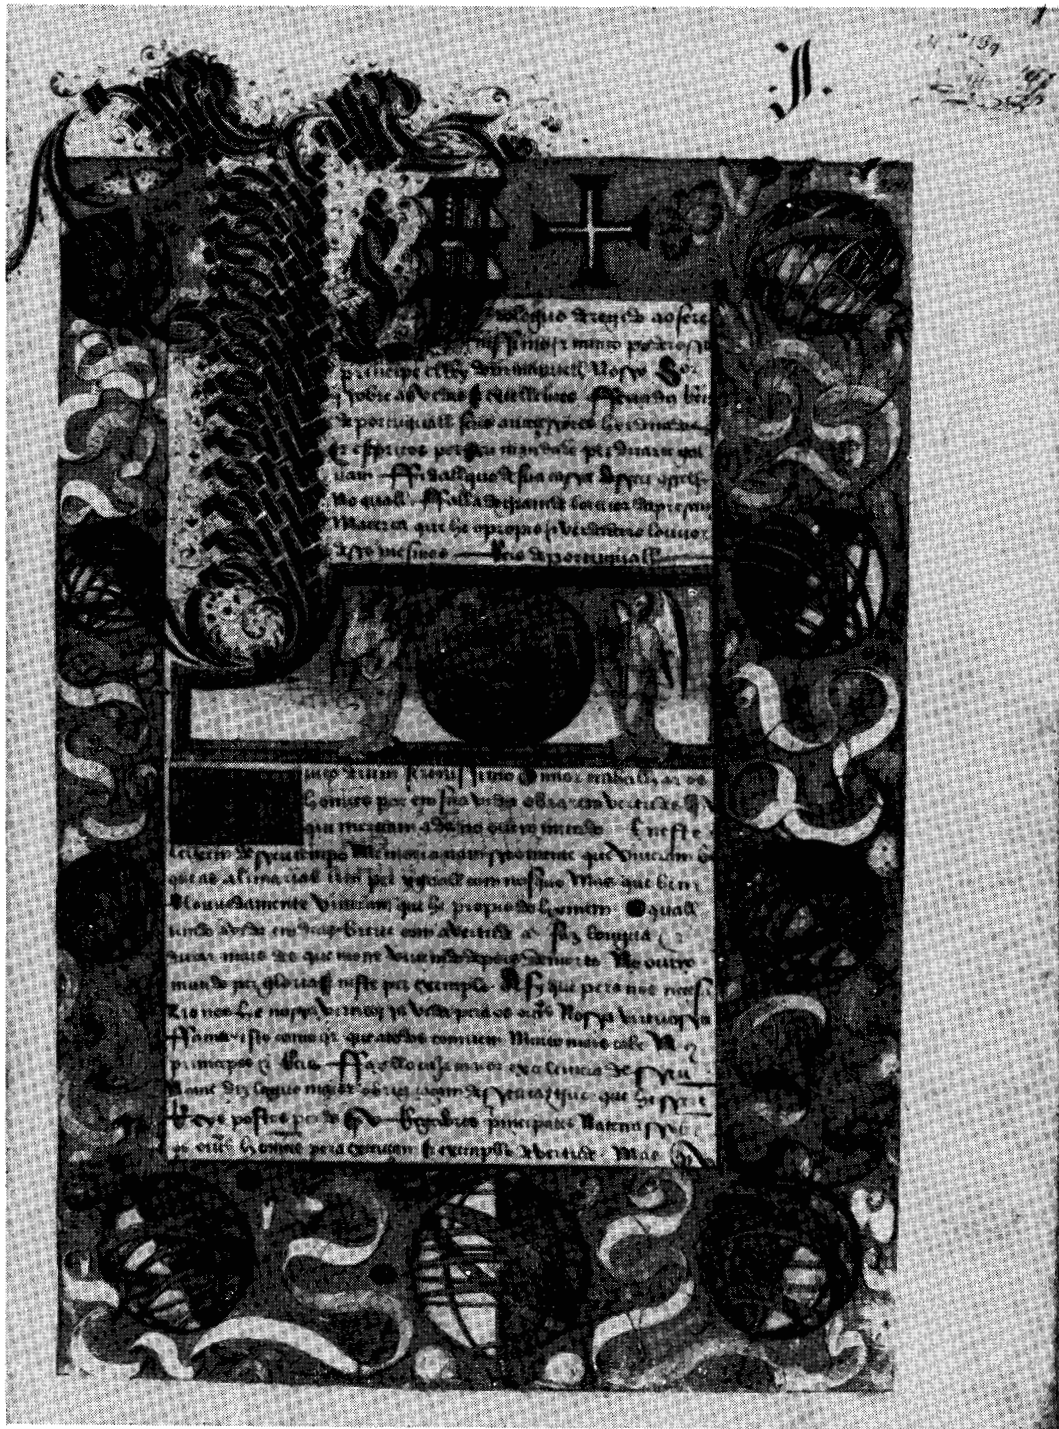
.I.

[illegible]

collegio dos reys ao serenissimo e muito poderoso principe elRey dom manuel nosso senhor e aos eixcelentes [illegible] de portugal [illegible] espiritos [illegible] por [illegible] da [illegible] ao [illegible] de portugal

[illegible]

uns autros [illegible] por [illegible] obra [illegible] que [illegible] e neste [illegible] que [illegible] que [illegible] proposito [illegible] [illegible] o qual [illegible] mundo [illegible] exemplo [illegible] principe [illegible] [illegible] exemplo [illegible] Mas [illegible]